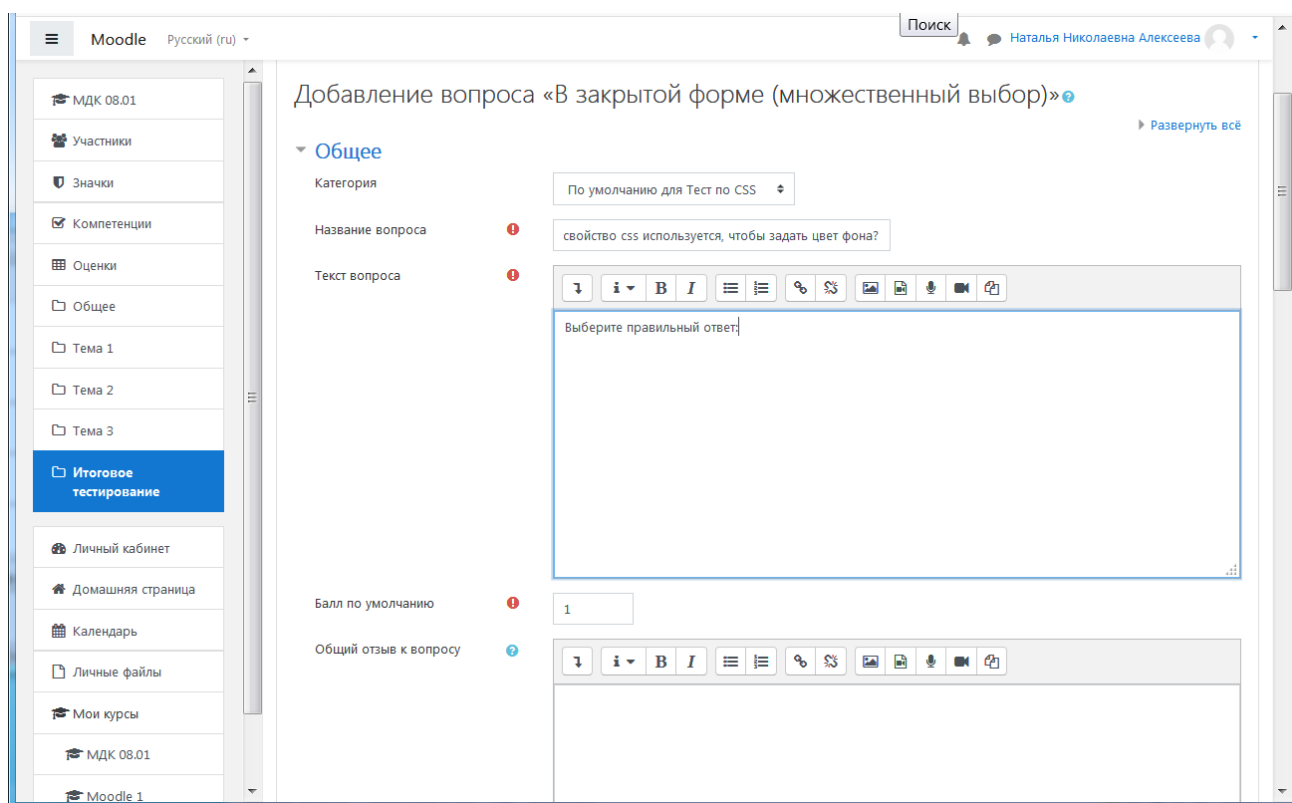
Moodle Русский (ru)

Поиск

Наталья Николаевна Алексеева

МДК 08.01
Участники
Значки
Компетенции
Оценки
Общее
Тема 1
Тема 2
Тема 3
Итоговое тестирование

Личный кабинет
Домашняя страница
Календарь
Личные файлы
Мои курсы
МДК 08.01
Moodle 1

Добавление вопроса «В закрытой форме (множественный выбор)»

Развернуть всё

Общее

Категория
По умолчанию для Тест по CSS

Название вопроса
свойство css используется, чтобы задать цвет фона?

Текст вопроса
Выберите правильный ответ:

Балл по умолчанию
1

Общий отзыв к вопросу